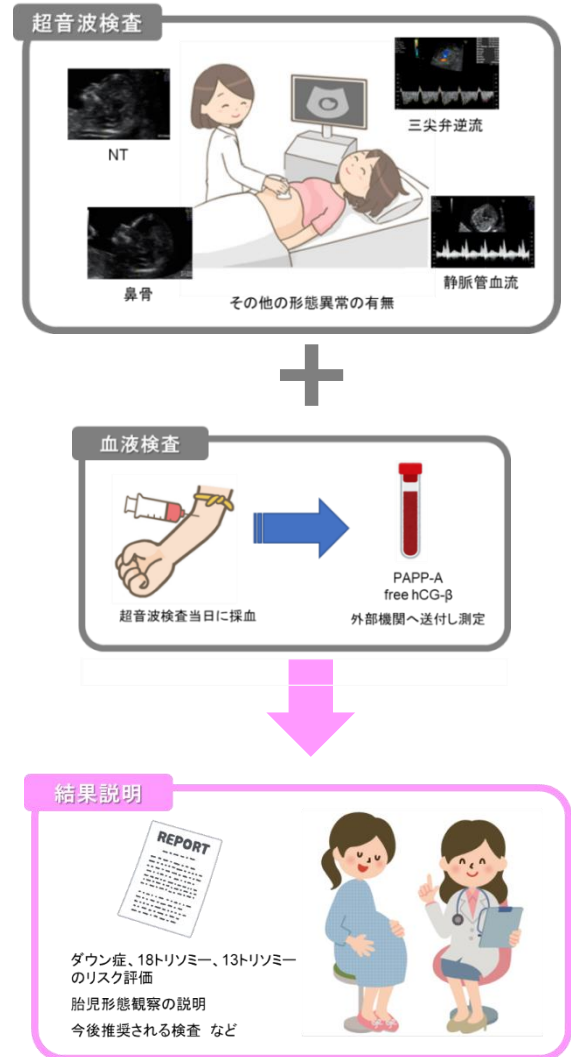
超音波検査

NT

三尖弁逆流

鼻骨

その他の形態異常の有無

静脈管血流

血液検査

超音波検査当日に採血

PAPP-A
free hCG-β
外部機関へ送付し測定

結果説明

REPORT

ダウン症、18トリソミー、13トリソミーのリスク評価

胎児形態観察の説明

今後推奨される検査　など